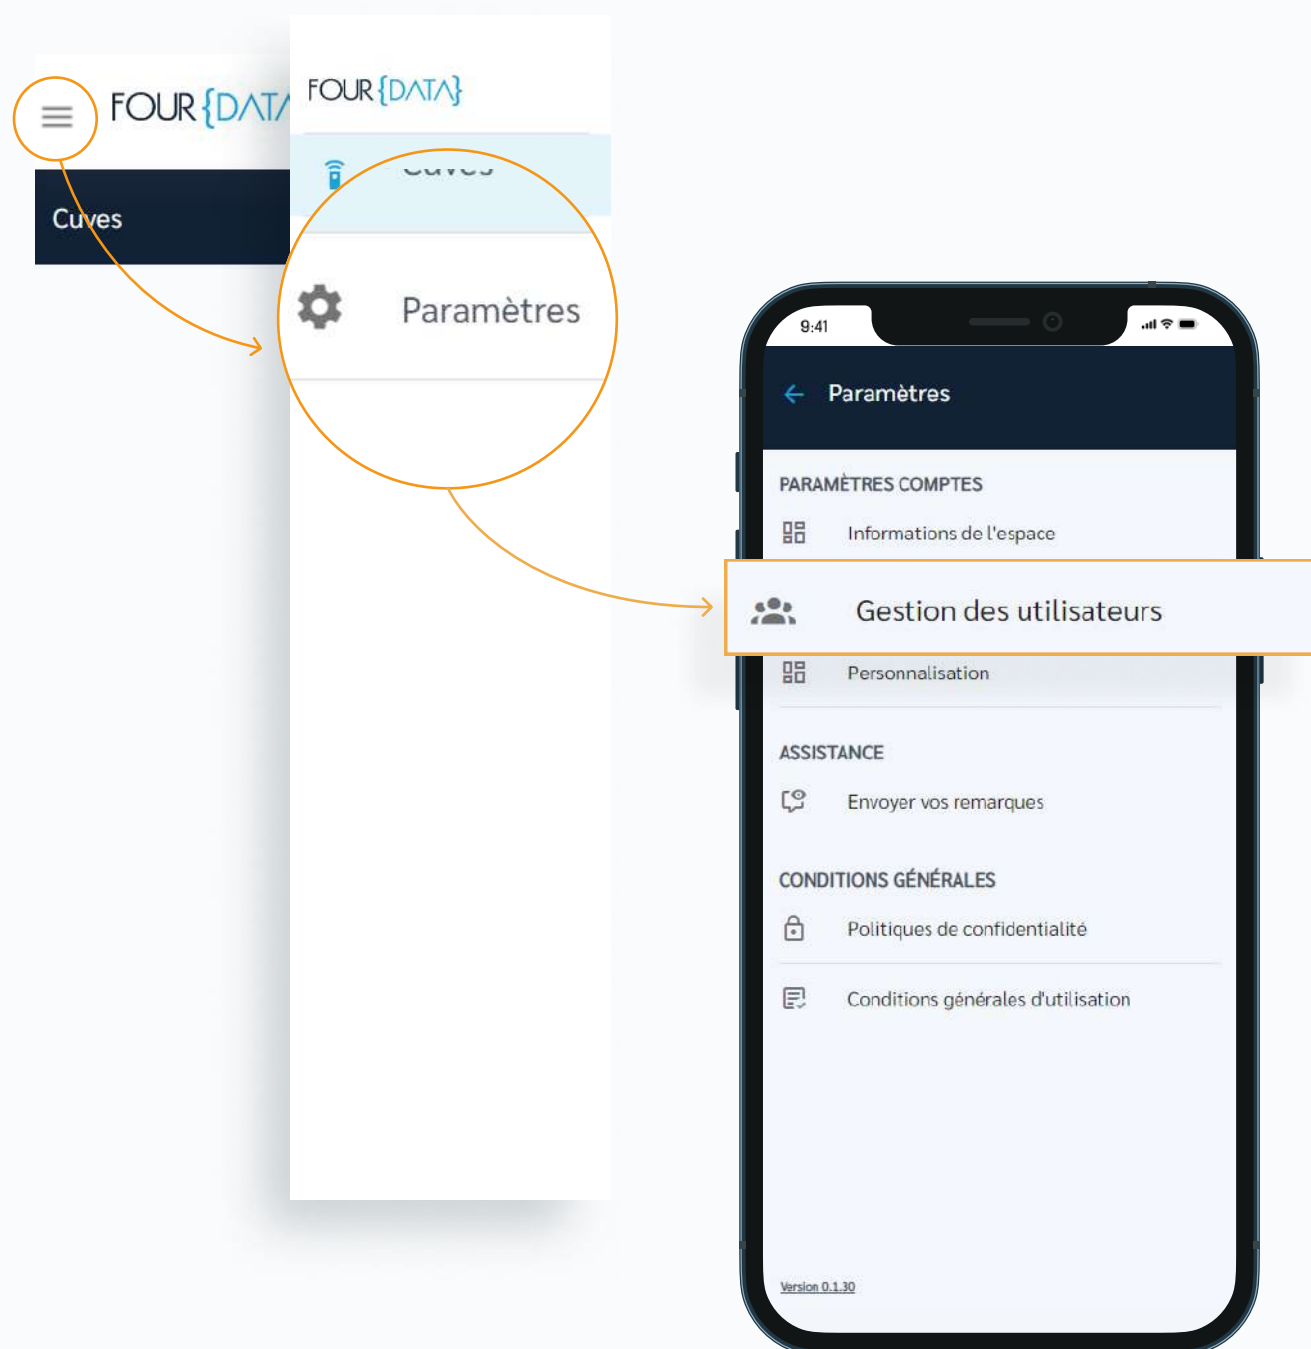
FOUR{DATA

Cuves

FOUR{DATA}

Cuves

Paramètres

9:41

Paramètres

PARAMÈTRES COMPTES

Informations de l'espace

Gestion des utilisateurs

Personnalisation

ASSISTANCE

Envoyer vos remarques

CONDITIONS GÉNÉRALES

Politiques de confidentialité

Conditions générales d'utilisation

Version 0.1.30